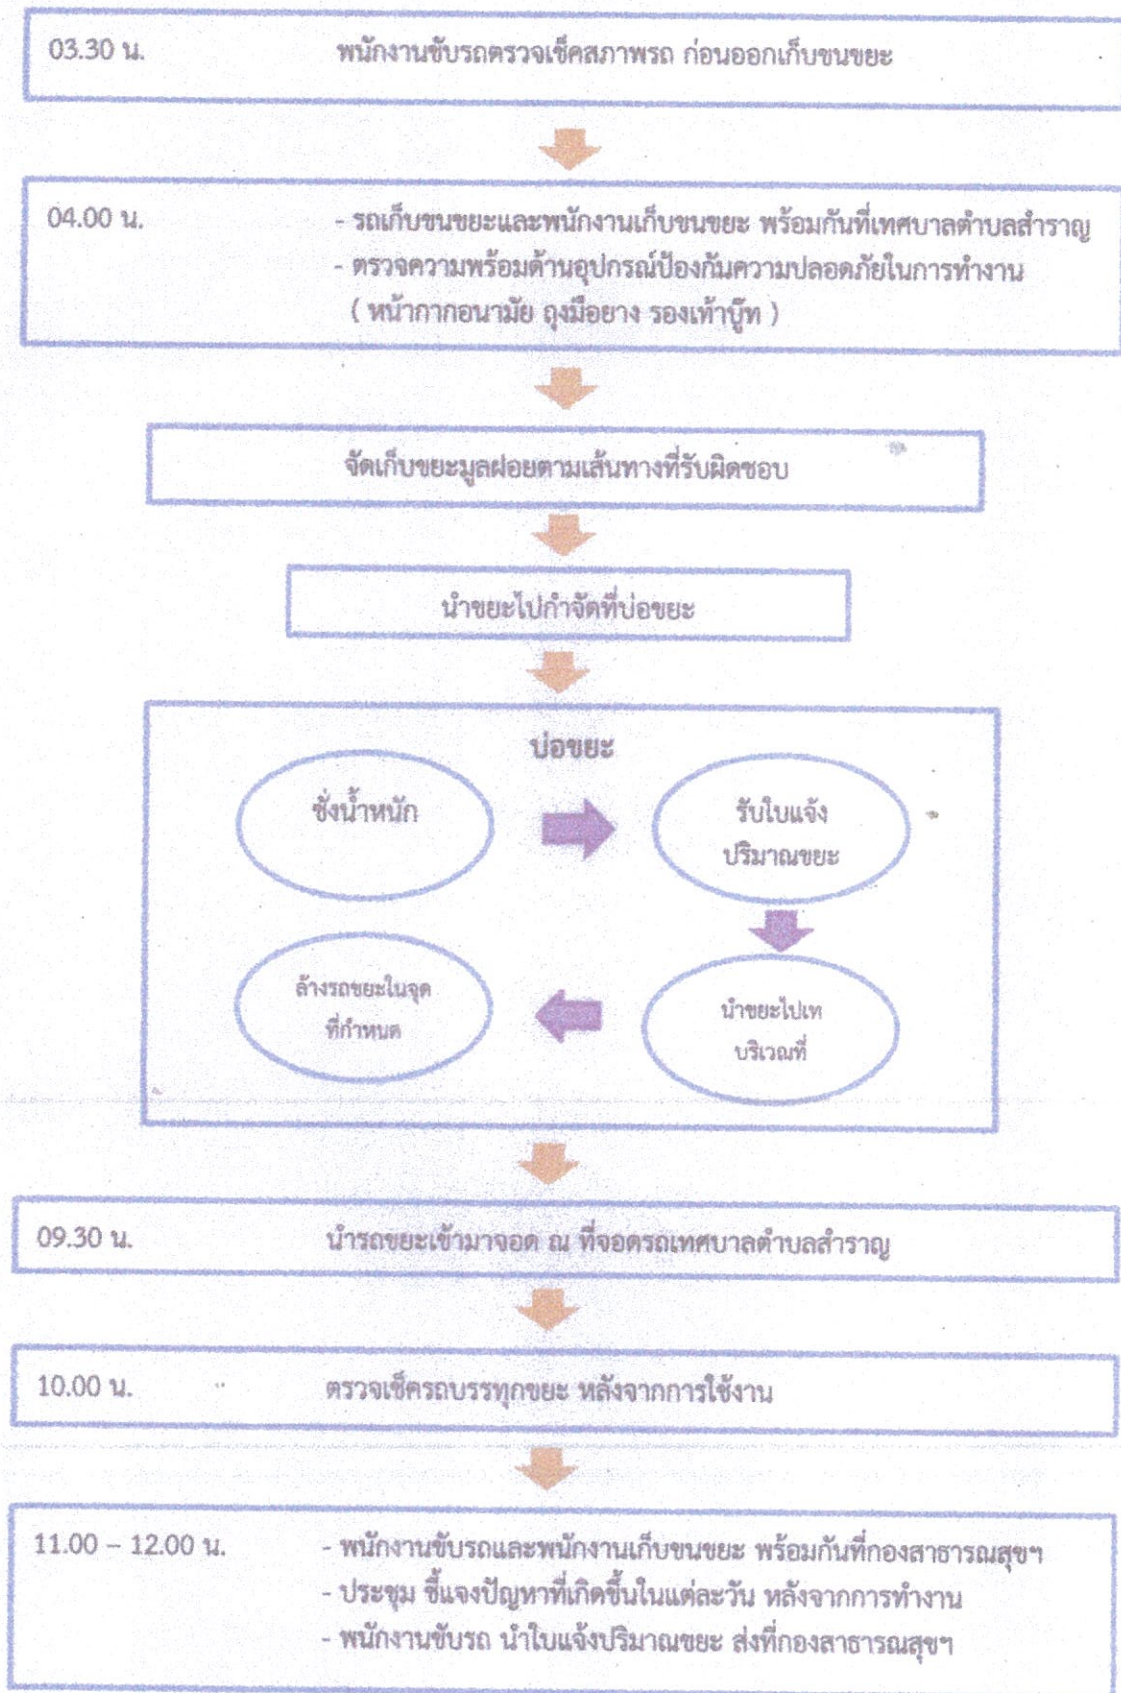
03.30 น. พนักงานขับรถตรวจเช็คสภาพรถ ก่อนออกเก็บขนขยะ

04.00 น. - รถเก็บขนขยะและพนักงานเก็บขนขยะ พร้อมกันที่เทศบาลตำบลสำราญ
- ตรวจความพร้อมด้านอุปกรณ์ป้องกันความปลอดภัยในการทำงาน
( หน้ากากอนามัย ถุงมือยาง รองเท้าบู๊ท )

จัดเก็บขยะมูลฝอยตามเส้นทางที่รับผิดชอบ

นำขยะไปกำจัดที่บ่อขยะ

บ่อขยะ

ชั่งน้ำหนัก

รับใบแจ้งปริมาณขยะ

นำขยะไปเทบริเวณที่

ล้างรถขยะในจุดที่กำหนด

09.30 น. นำรถขยะเข้ามาจอด ณ ที่จอดรถเทศบาลตำบลสำราญ

10.00 น. ตรวจเช็ครถบรรทุกขยะ หลังจากการใช้งาน

11.00 – 12.00 น. - พนักงานขับรถและพนักงานเก็บขนขยะ พร้อมกันที่กองสาธารณสุขฯ
- ประชุม ชี้แจงปัญหาที่เกิดขึ้นในแต่ละวัน หลังจากการทำงาน
- พนักงานขับรถ นำใบแจ้งปริมาณขยะ ส่งที่กองสาธารณสุขฯ